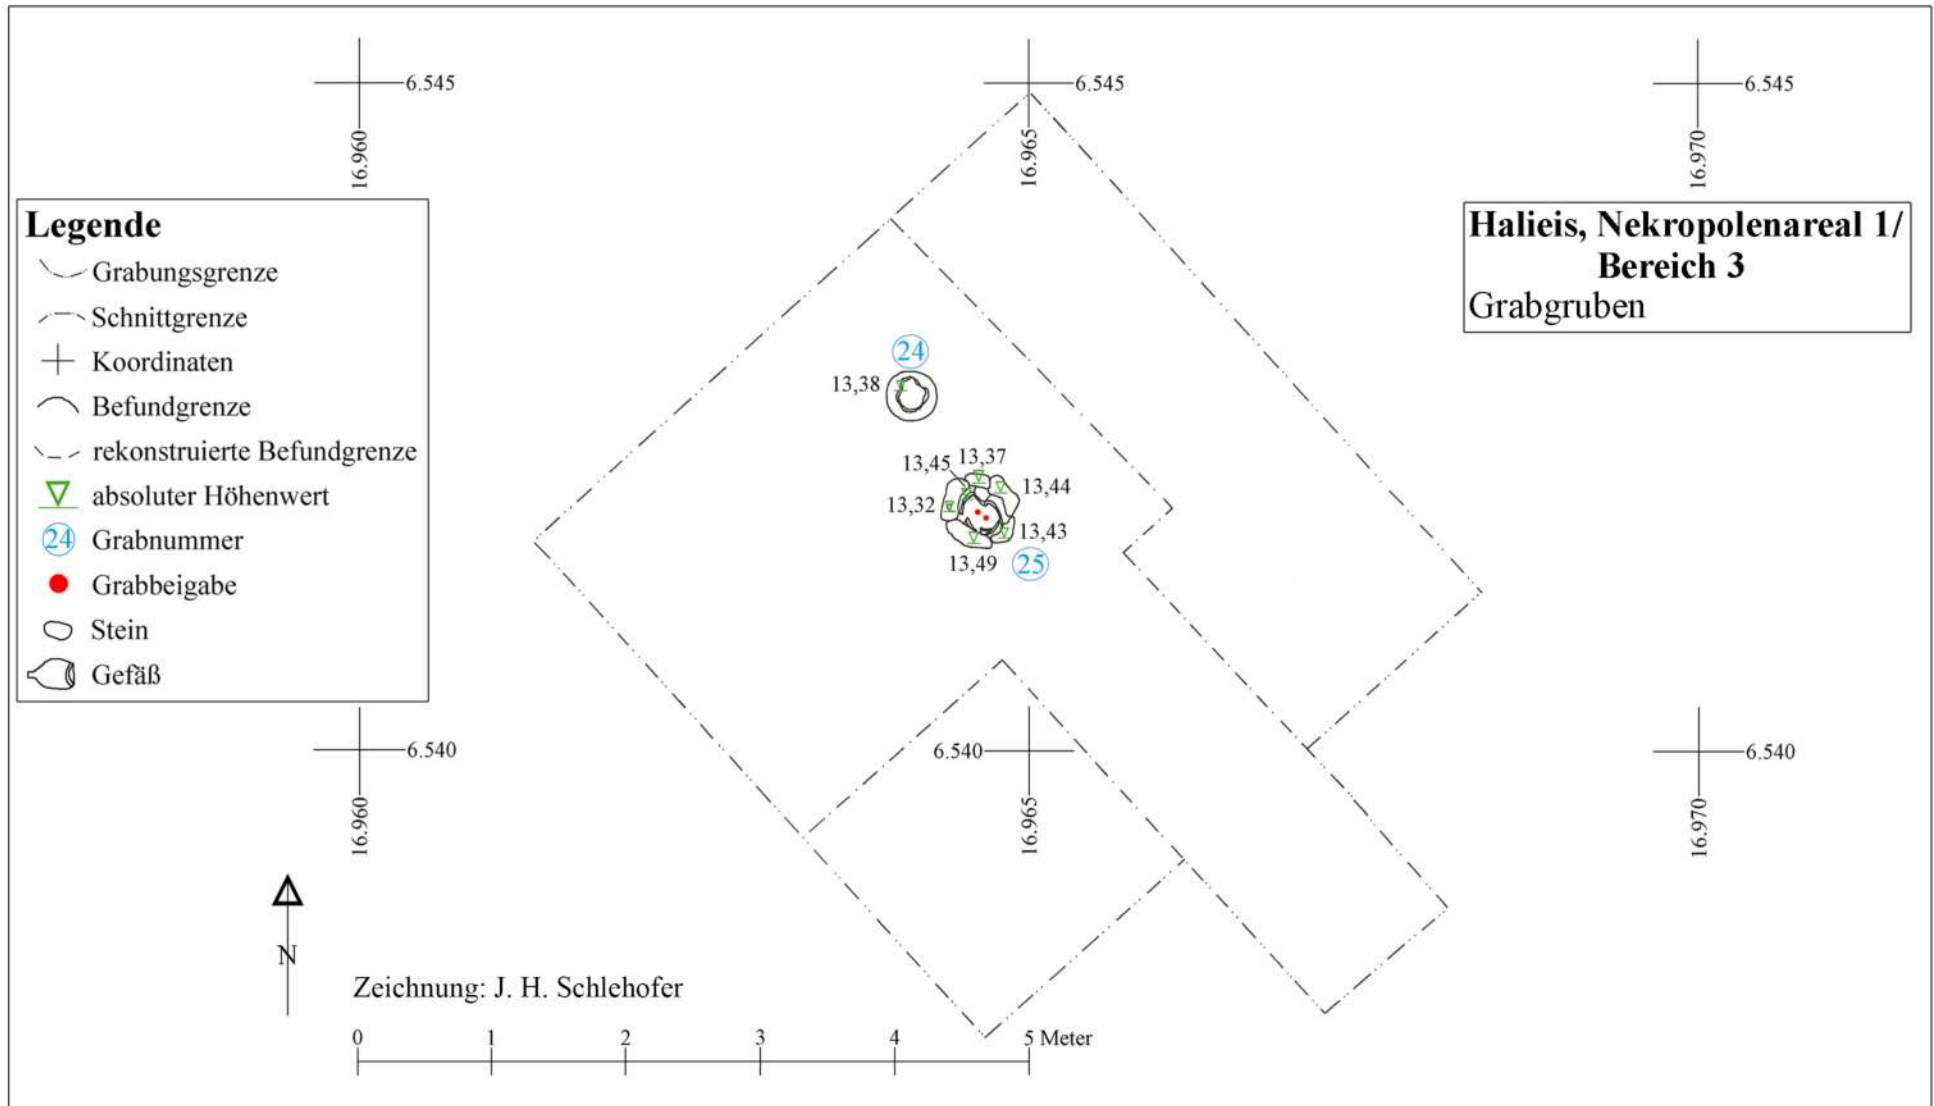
6.545
16.960
6.545
16.965
6.545
16.970

Legende
Grabungsgrenze
Schnittgrenze
Koordinaten
Befundgrenze
rekonstruierte Befundgrenze
absoluter Höhenwert
24 Grabnummer
Grabbeigabe
Stein
Gefäß

Halieis, Nekropolenareal 1/ Bereich 3
Grabgruben

24
13,38
13,45
13,37
13,44
13,32
13,43
13,49
25

6.540
16.960
6.540
16.965
6.540
16.970

N

Zeichnung: J. H. Schlehofer

0 1 2 3 4 5 Meter